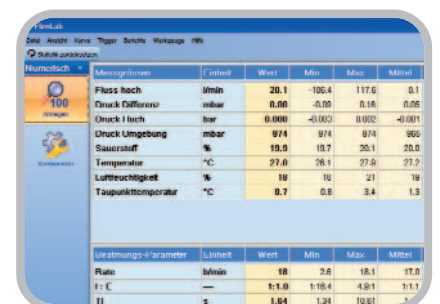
FlowLab

Datei Ansicht Kurve Trigger Schritte Werkzeuge Hilfe

Statistik zurücksetzen

Numerisch

100

Anzeigen

Einstellungen

| Messgrössen | Einheit | Wert | Min | Max | Mittel |
|---|---|---|---|---|---|
| Fluss hoch | l/min | 20.1 | -106.4 | 117.6 | 0.1 |
| Druck Differenz | mbar | 0.00 | -0.09 | 0.16 | 0.05 |
| Druck Hoch | bar | 0.000 | -0.003 | 0.002 | -0.001 |
| Druck Umgebung | mbar | 974 | 974 | 974 | 965 |
| Sauerstoff | % | 19.9 | 19.7 | 20.1 | 20.0 |
| Temperatur | °C | 27.0 | 26.1 | 27.9 | 27.2 |
| Luftfeuchtigkeit | % | 19 | 16 | 21 | 19 |
| Taupunkttemperatur | °C | 0.7 | 0.8 | 3.4 | 1.3 |

| Beatmungs-Parameter | Einheit | Wert | Min | Max | Mittel |
|---|---|---|---|---|---|
| Rate | b/min | 18 | 2.6 | 18.1 | 17.0 |
| I : E | --- | 1:1.0 | 1:18.4 | 4.9:1 | 1:1.1 |
| Ti | s | 1.64 | 1.34 | 10.61 | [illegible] |